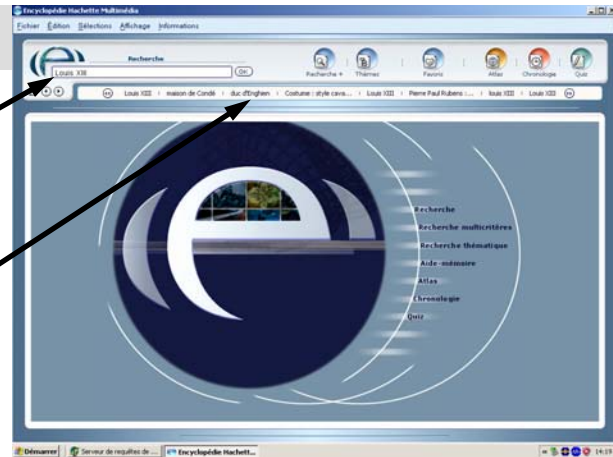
Encyclopédie Hachette Multimédia

Fichier Édition Sélections Affichage Informations

Recherche

Louis XIII

OK

Recherche + Thèmes Favoris Atlas Chronologie Quiz

Louis XIII | maison de Condé | duc d'Enghien | Costume : style cava... | Louis XIII | Pierre Paul Rubens : ... | louis XIII | Louis XIII

Recherche

Recherche multicritères

Recherche thématique

Aide-mémoire

Atlas

Chronologie

Quiz

Démarrer | Serveur de requêtes de ... | Encyclopédie Hachett...

14:1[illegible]